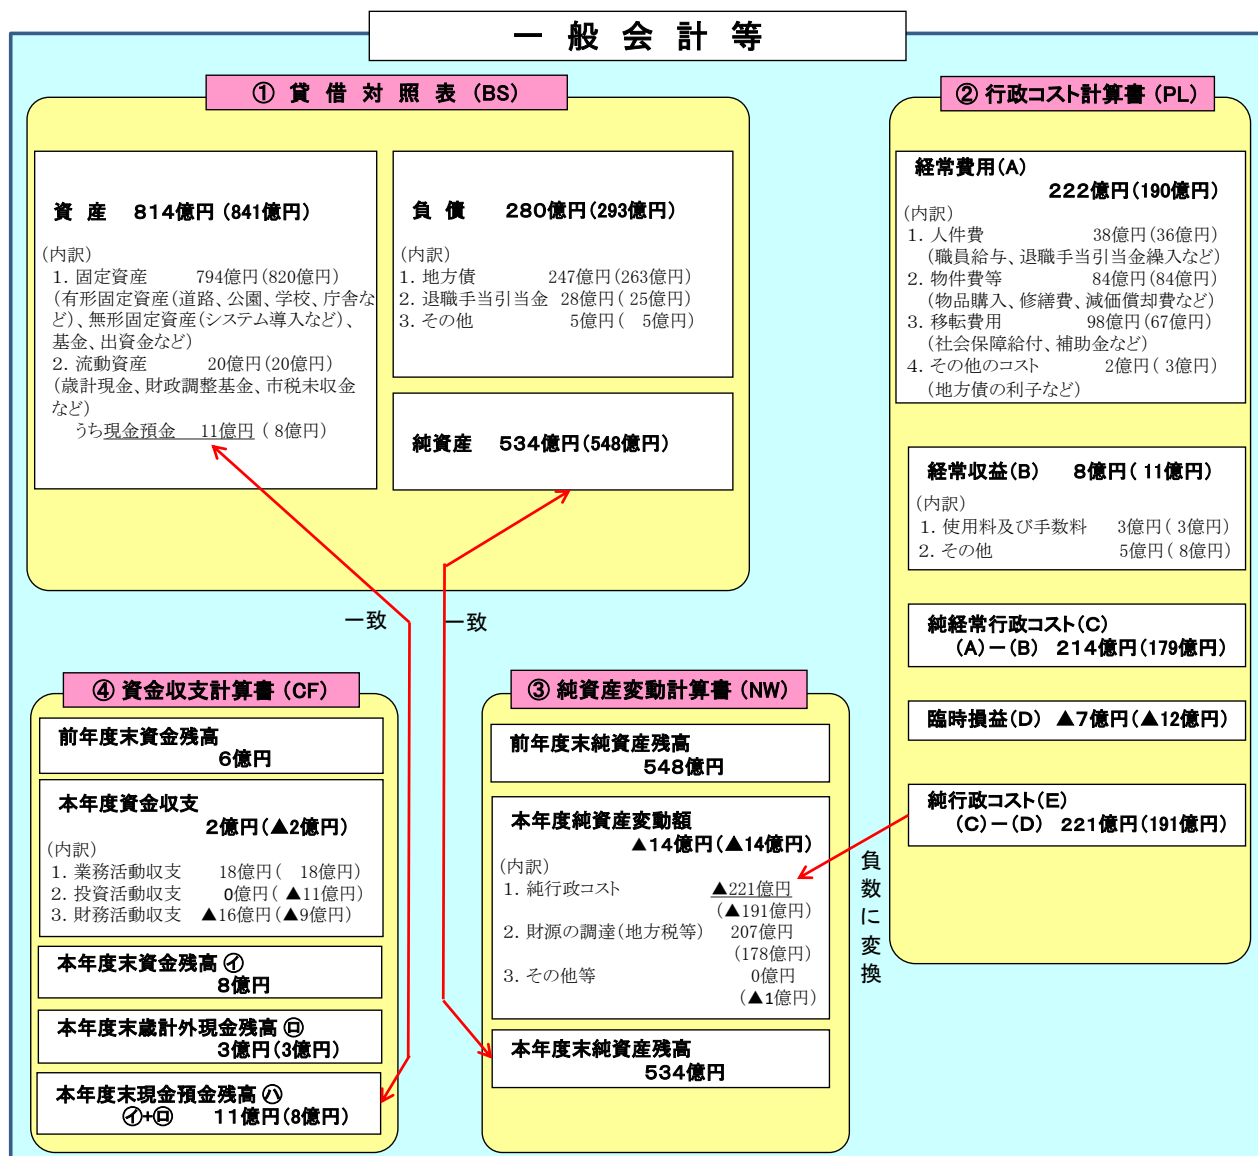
一 般 会 計 等

① 貸 借 対 照 表 (BS)

資 産 814億円(841億円)

(内訳)
1. 固定資産 794億円(820億円)
(有形固定資産(道路、公園、学校、庁舎など)、無形固定資産(システム導入など)、基金、出資金など)
2. 流動資産 20億円(20億円)
(歳計現金、財政調整基金、市税未収金など)
うち現金預金 11億円(8億円)

負 債 280億円(293億円)

(内訳)
1. 地方債 247億円(263億円)
2. 退職手当引当金 28億円(25億円)
3. その他 5億円(5億円)

純資産 534億円(548億円)

② 行政コスト計算書 (PL)

経常費用(A)
222億円(190億円)
(内訳)
1. 人件費 38億円(36億円)
(職員給与、退職手当引当金繰入など)
2. 物件費等 84億円(84億円)
(物品購入、修繕費、減価償却費など)
3. 移転費用 98億円(67億円)
(社会保障給付、補助金など)
4. その他のコスト 2億円(3億円)
(地方債の利子など)

経常収益(B) 8億円(11億円)
(内訳)
1. 使用料及び手数料 3億円(3億円)
2. その他 5億円(8億円)

純経常行政コスト(C)
(A)−(B) 214億円(179億円)

臨時損益(D) ▲7億円(▲12億円)

純行政コスト(E)
(C)−(D) 221億円(191億円)

一致

一致

負数に変換

④ 資金収支計算書 (CF)

前年度末資金残高
6億円

本年度資金収支
2億円(▲2億円)
(内訳)
1. 業務活動収支 18億円(18億円)
2. 投資活動収支 0億円(▲11億円)
3. 財務活動収支 ▲16億円(▲9億円)

本年度末資金残高 ㋑
8億円

本年度末歳計外現金残高 ㋺
3億円(3億円)

本年度末現金預金残高 ㋩
㋑+㋺ 11億円(8億円)

③ 純資産変動計算書 (NW)

前年度末純資産残高
548億円

本年度純資産変動額
▲14億円(▲14億円)
(内訳)
1. 純行政コスト ▲221億円
(▲191億円)
2. 財源の調達(地方税等) 207億円
(178億円)
3. その他等 0億円
(▲1億円)

本年度末純資産残高
534億円